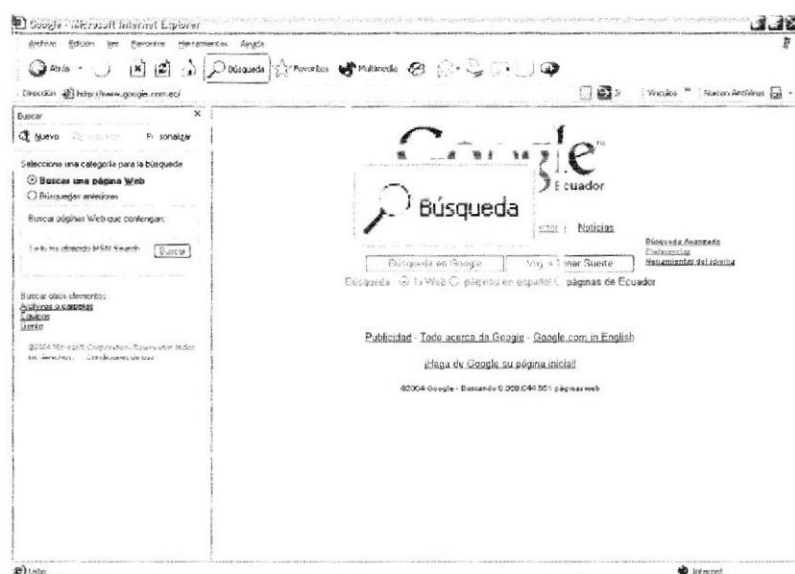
Google - Microsoft Internet Explorer

Archivo Edición Ver Favoritos Herramientas Ayuda

Atrás Búsqueda Favoritos Multimedia

Dirección http://www.google.com.ec/

Vínculos Nuevos Archivos

Buscar

Nuevo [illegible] Personalizar

Seleccione una categoría para la búsqueda:

Buscar una página Web

Búsquedas anteriores

Buscar páginas Web que contengan:

Le ha ofrecido MSN Search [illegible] Buscar

Buscar otros elementos:
Archivos o carpetas
Equipos
Gente

©2004 Microsoft Corporation. Reservados todos los derechos. Condiciones de uso

Google™
Ecuador

Búsqueda

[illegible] Noticias

Búsqueda Avanzada
Preferencias
Herramientas del idioma

Búsqueda en Google Voy a Tener Suerte

Búsqueda: la Web páginas en español páginas de Ecuador

Publicidad - Todo acerca de Google - Google.com in English

¡Haga de Google su página inicial!

©2004 Google - Buscando 6.000.044.561 páginas web

Listo

Internet